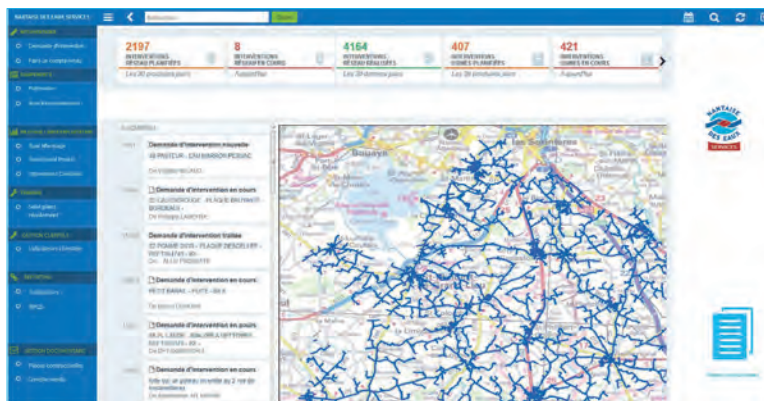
NANTAISE DES EAUX SERVICES

2197
INTERVENTIONS RÉSEAU PLANIFIÉES
Les 30 prochains jours

8
INTERVENTIONS RÉSEAU EN COURS
Aujourd'hui

4164
INTERVENTIONS RÉSEAU RÉALISÉES
Les 30 derniers jours

407
INTERVENTIONS USINES PLANIFIÉES
Les 30 prochains jours

421
INTERVENTIONS USINES EN COURS
Aujourd'hui

Demande d'intervention nouvelle
Demande d'intervention en cours
Demande d'intervention traitée
Demande d'intervention en cours
Demande d'intervention en cours
Demande d'intervention en cours

NANTAISE DES EAUX SERVICES